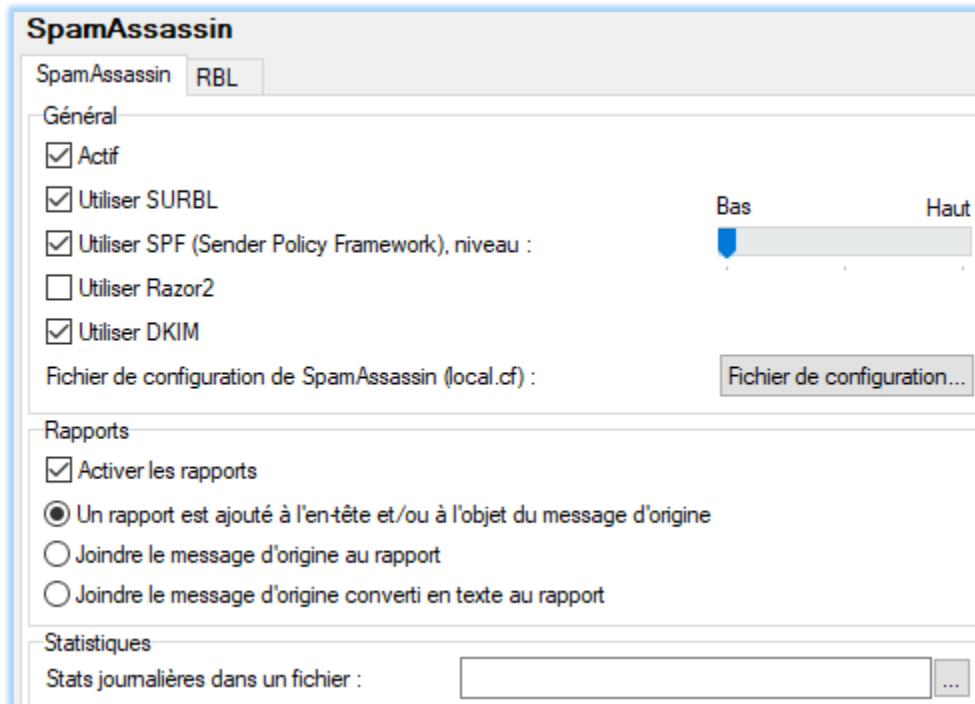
SpamAssassin

SpamAssassin RBL

Général

Actif

Utiliser SURBL

Utiliser SPF (Sender Policy Framework), niveau :

Bas Haut

Utiliser Razor2

Utiliser DKIM

Fichier de configuration de SpamAssassin (local.cf) :

Fichier de configuration...

Rapports

Activer les rapports

Un rapport est ajouté à l'en-tête et/ou à l'objet du message d'origine

Joindre le message d'origine au rapport

Joindre le message d'origine converti en texte au rapport

Statistiques

Stats journalières dans un fichier :

...